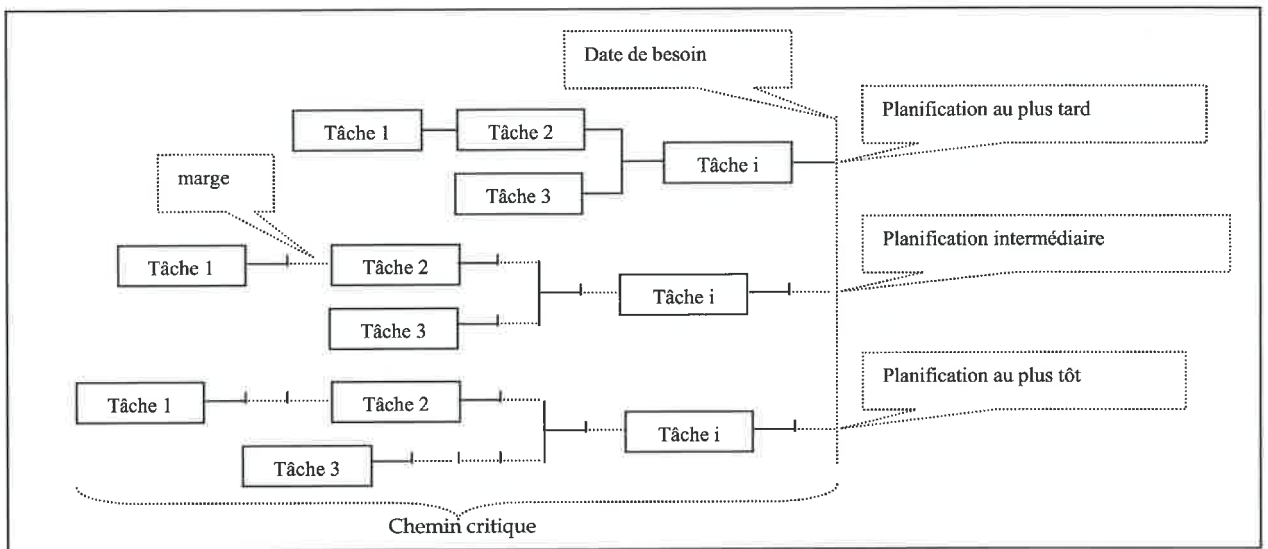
Date de besoin

Planification au plus tard

Tâche 1

Tâche 2

Tâche 3

Tâche i

marge

Planification intermédiaire

Tâche 1

Tâche 2

Tâche 3

Tâche i

Planification au plus tôt

Tâche 1

Tâche 2

Tâche 3

Tâche i

Chemin critique